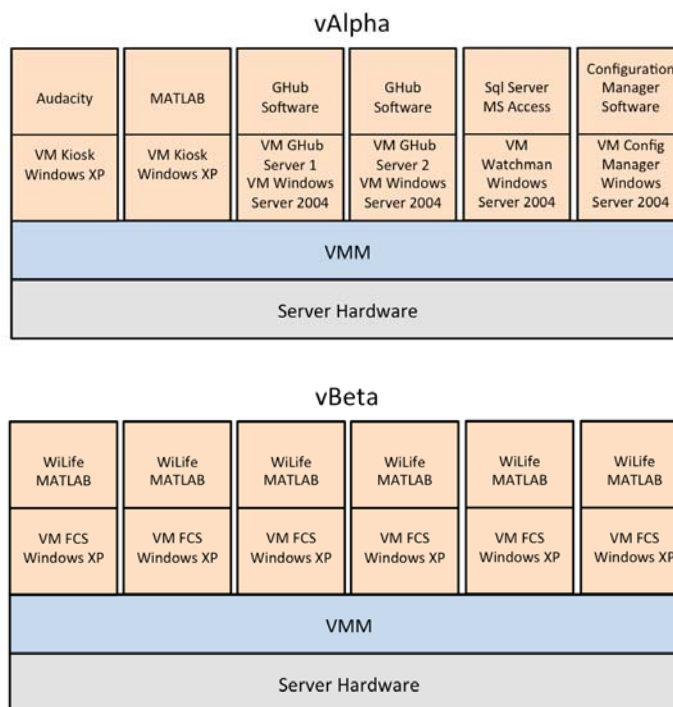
vAlpha

| Audacity | MATLAB | GHub Software | GHub Software | Sql Server MS Access | Configuration Manager Software |
|---|---|---|---|---|---|
| VM Kiosk Windows XP | VM Kiosk Windows XP | VM GHub Server 1 VM Windows Server 2004 | VM GHub Server 2 VM Windows Server 2004 | VM Watchman Windows Server 2004 | VM Config Manager Windows Server 2004 |

VMM

Server Hardware

vBeta

| WiLife MATLAB | WiLife MATLAB | WiLife MATLAB | WiLife MATLAB | WiLife MATLAB | WiLife MATLAB |
|---|---|---|---|---|---|
| VM FCS Windows XP | VM FCS Windows XP | VM FCS Windows XP | VM FCS Windows XP | VM FCS Windows XP | VM FCS Windows XP |

VMM

Server Hardware